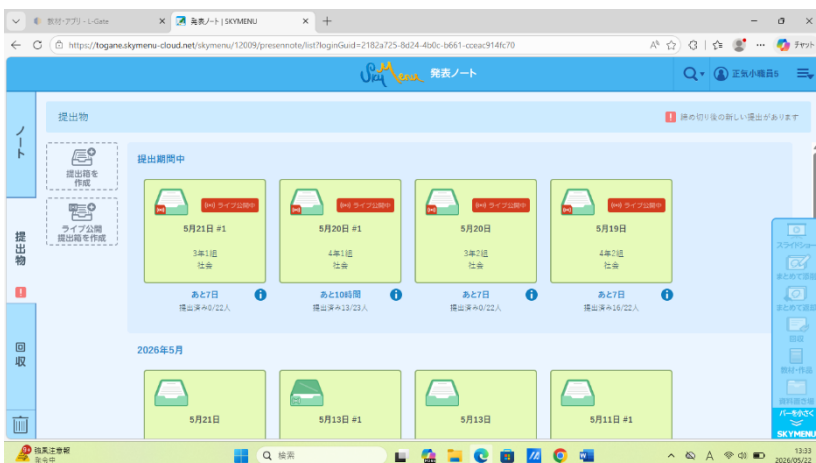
教材・アプリ - L-Gate

発表ノート | SKYMENU

https://togane.skymenu-cloud.net/skymenu/12009/presennote/list?loginGuid=2182a725-8d24-4b0c-b661-cceac914fc70

チャット

SkyMenu 発表ノート

正気小職員5

ノート

提出物

回収

提出物

! 締め切り後の新しい提出があります

提出箱を作成

ライブ公開提出箱を作成

提出期間中

ライブ公開中
5月21日 #1
3年1組
社会
あと7日
提出済み0/22人

ライブ公開中
5月20日 #1
4年1組
社会
あと10時間
提出済み13/23人

ライブ公開中
5月20日
3年2組
社会
あと7日
提出済み0/22人

ライブ公開中
5月19日
4年2組
社会
あと7日
提出済み16/22人

2026年5月

5月21日

5月13日 #1

5月13日

5月11日 #1

スライドショー
まとめて回収
まとめて回収
回収
教材・作品
資料置き場
バーを小さく
SKYMENU

強風注意報
発令中

検索

13:33
2026/05/22